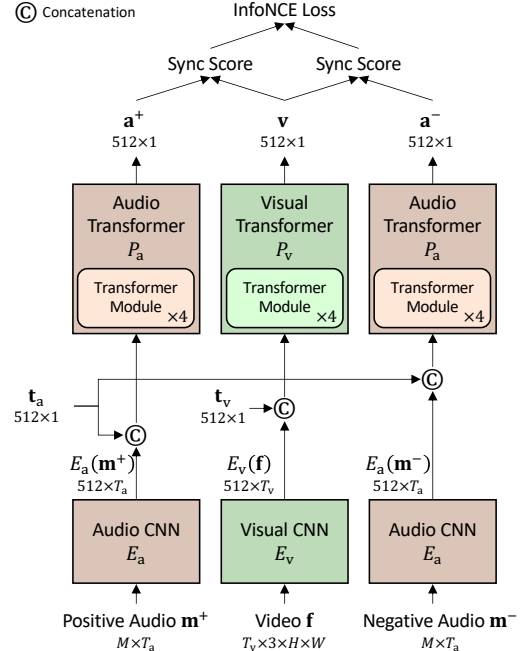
Ⓒ Concatenation

InfoNCE Loss

Sync Score

Sync Score

$\mathbf{a}^+$
$512\times1$

$\mathbf{v}$
$512\times1$

$\mathbf{a}^-$
$512\times1$

Audio Transformer $P_\mathrm{a}$

Transformer Module $\times4$

Visual Transformer $P_\mathrm{v}$

Transformer Module $\times4$

Audio Transformer $P_\mathrm{a}$

Transformer Module $\times4$

Ⓒ

$\mathbf{t}_\mathrm{a}$
$512\times1$

$\mathbf{t}_\mathrm{v}$
$512\times1$

Ⓒ

Ⓒ

$E_\mathrm{a}(\mathbf{m}^+)$
$512\times T_\mathrm{a}$

$E_\mathrm{v}(\mathbf{f})$
$512\times T_\mathrm{v}$

$E_\mathrm{a}(\mathbf{m}^-)$
$512\times T_\mathrm{a}$

Audio CNN $E_\mathrm{a}$

Visual CNN $E_\mathrm{v}$

Audio CNN $E_\mathrm{a}$

Positive Audio $\mathbf{m}^+$
$M\times T_\mathrm{a}$

Video $\mathbf{f}$
$T_\mathrm{v}\times3\times H\times W$

Negative Audio $\mathbf{m}^-$
$M\times T_\mathrm{a}$